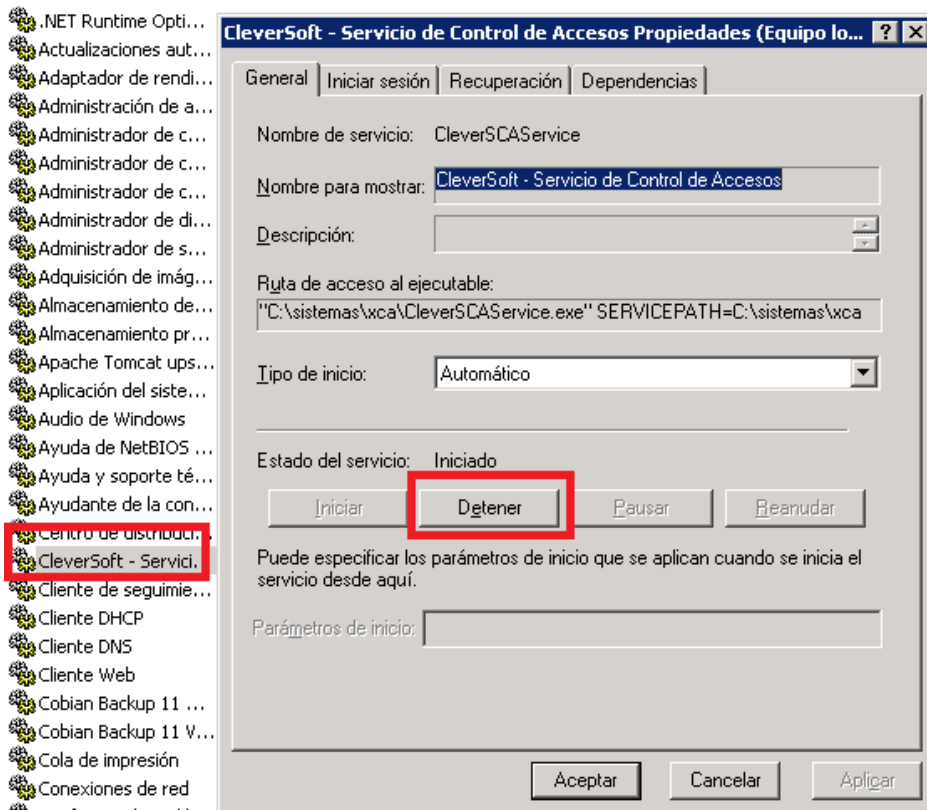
.NET Runtime Opti...
Actualizaciones aut...
Adaptador de rendi...
Administración de a...
Administrador de c...
Administrador de c...
Administrador de c...
Administrador de di...
Administrador de s...
Adquisición de imág...
Almacenamiento de...
Almacenamiento pr...
Apache Tomcat ups...
Aplicación del siste...
Audio de Windows
Ayuda de NetBIOS ...
Ayuda y soporte té...
Ayudante de la con...
Centro de distribuci...
CleverSoft - Servici...
Cliente de seguimie...
Cliente DHCP
Cliente DNS
Cliente Web
Cobian Backup 11 ...
Cobian Backup 11 V...
Cola de impresión
Conexiones de red

CleverSoft - Servicio de Control de Accesos Propiedades (Equipo lo... ? X

General | Iniciar sesión | Recuperación | Dependencias

Nombre de servicio: CleverSCAService

Nombre para mostrar: CleverSoft - Servicio de Control de Accesos

Descripción:

Ruta de acceso al ejecutable:
"C:\sistemas\xca\CleverSCAService.exe" SERVICEPATH=C:\sistemas\xca

Tipo de inicio: Automático

Estado del servicio: Iniciado

Iniciar | Detener | Pausar | Reanudar

Puede especificar los parámetros de inicio que se aplican cuando se inicia el servicio desde aquí.

Parámetros de inicio:

Aceptar | Cancelar | Aplicar